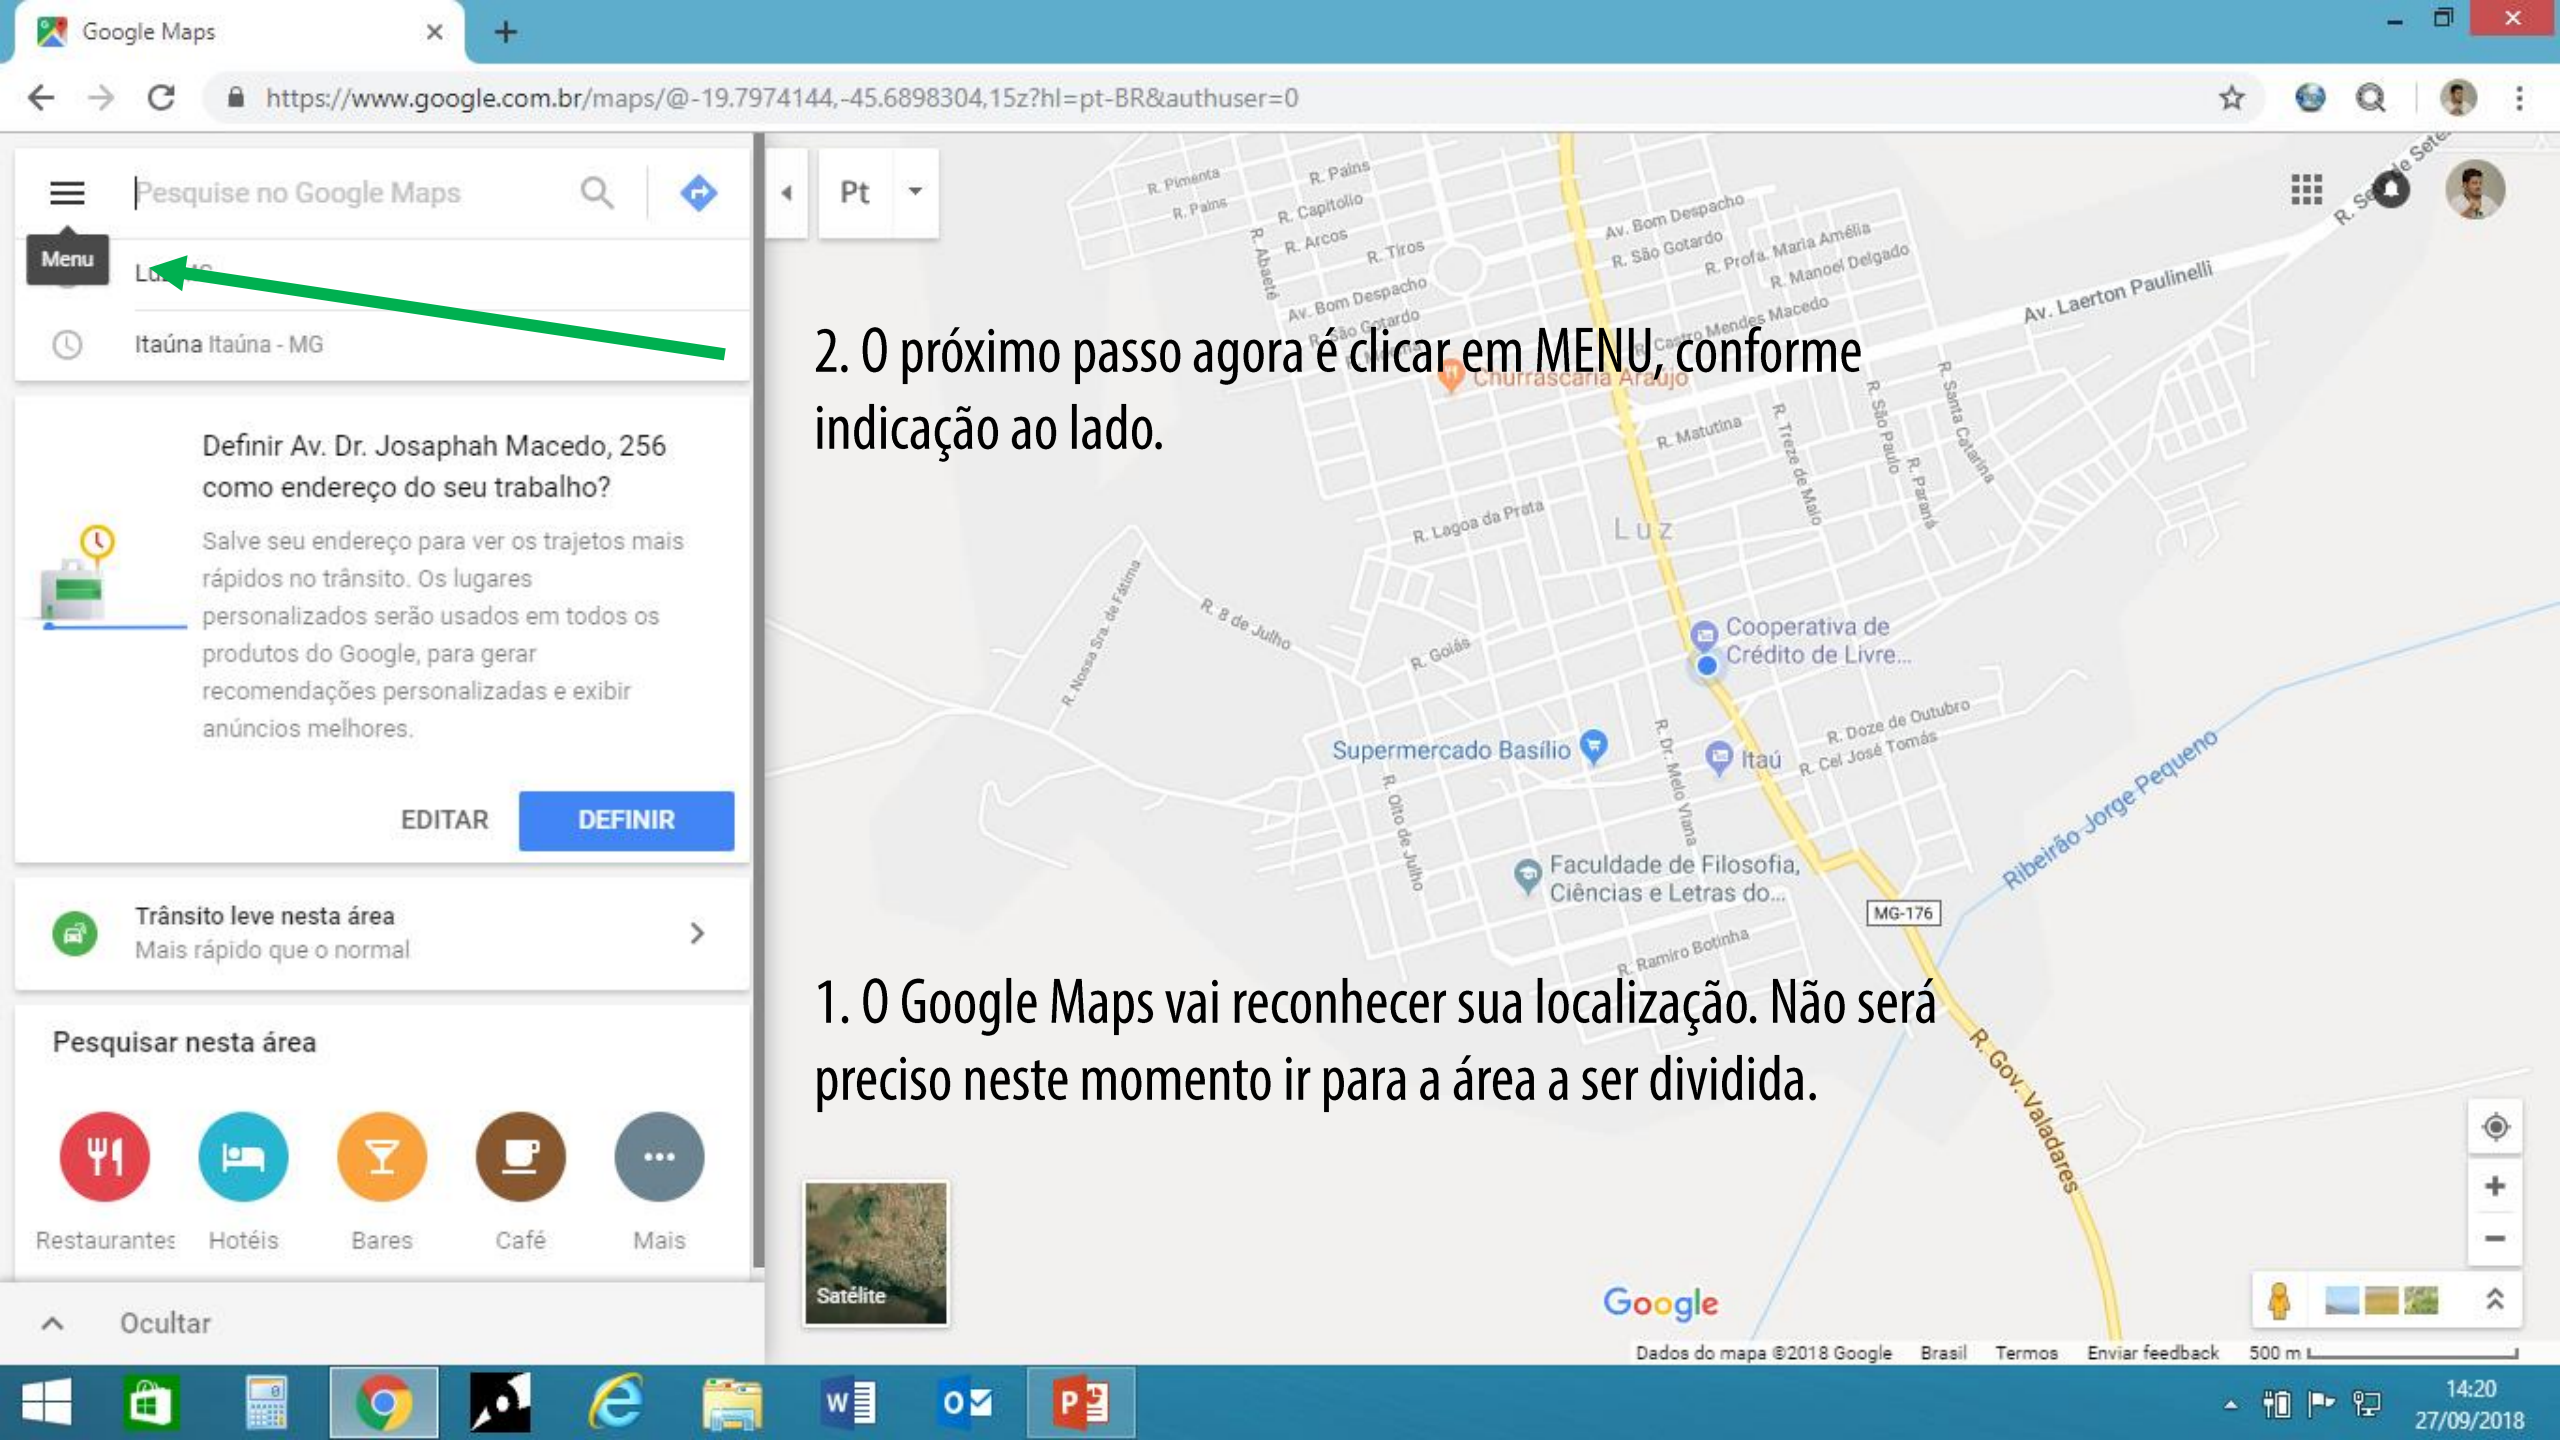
Google Maps

https://www.google.com.br/maps/@-19.7974144,-45.6898304,15z?hl=pt-BR&authuser=0

Pesquise no Google Maps

Menu

Lu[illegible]

Itaúna Itaúna - MG

Definir Av. Dr. Josaphah Macedo, 256 como endereço do seu trabalho?

Salve seu endereço para ver os trajetos mais rápidos no trânsito. Os lugares personalizados serão usados em todos os produtos do Google, para gerar recomendações personalizadas e exibir anúncios melhores.

EDITAR DEFINIR

Trânsito leve nesta área
Mais rápido que o normal

Pesquisar nesta área

Restaurantes Hotéis Bares Café Mais

Ocultar

Pt

2. O próximo passo agora é clicar em MENU, conforme indicação ao lado.

1. O Google Maps vai reconhecer sua localização. Não será preciso neste momento ir para a área a ser dividida.

R. Pimenta R. Palns R. Palns R. Capitollo R. Arcos R. Abaeté R. Tiros Av. Bom Despacho R. São Gotardo Av. Bom Despacho R. São Gotardo R. Profa. Maria Amélia R. Manoel Delgado Castro Mendes Macedo Av. Laerton Paulinelli Churrascaria Araújo R. Matutina R. Treze de Maio R. São Paulo R. Paraná R. Santa Catarina R. Lagoa da Prata Luz R. 8 de Julho R. Nossa Sra. de Fátima R. Goiás Cooperativa de Crédito de Livre... Supermercado Basílio Itaú R. Doze de Outubro R. Cel José Tomás R. Dr. Melo Viana R. Olto de Julho Faculdade de Filosofia, Ciências e Letras do... MG-176 Ribeirão Jorge Pequeno R. Ramiro Botinha R. Gov. Valadares R. Sete

Satélite

Google

Dados do mapa ©2018 Google Brasil Termos Enviar feedback 500 m

14:20
27/09/2018